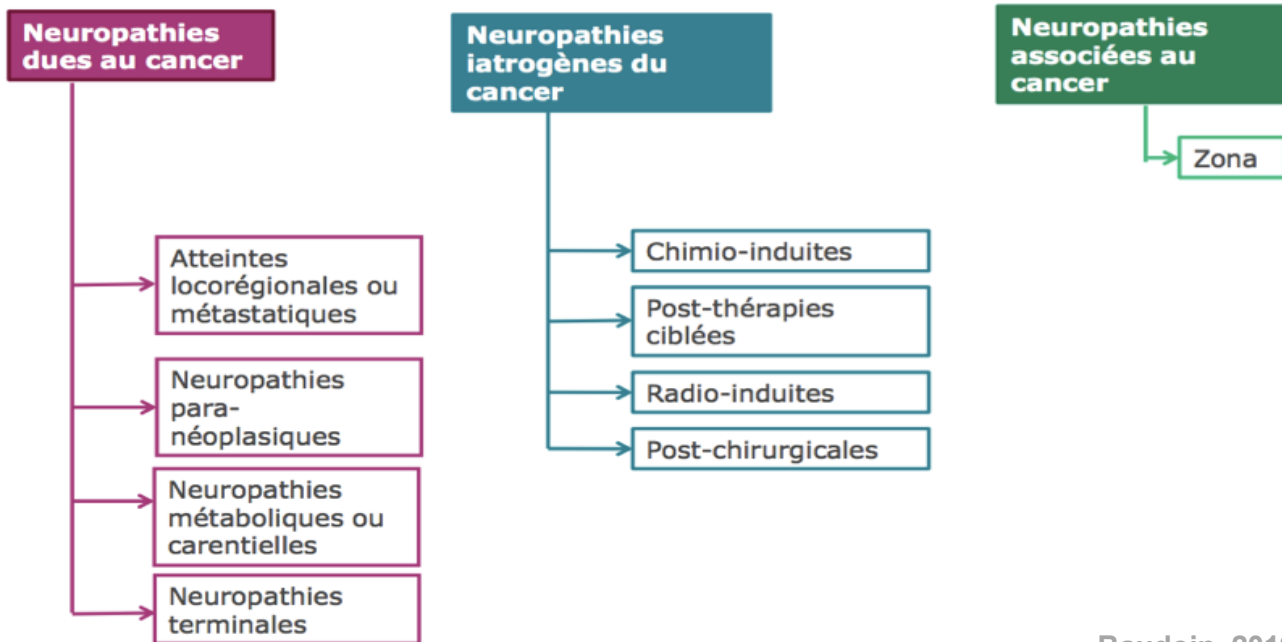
Neuropathies dues au cancer

Atteintes locorégionales ou métastatiques

Neuropathies para-néoplasiques

Neuropathies métaboliques ou carentielles

Neuropathies terminales

Neuropathies iatrogènes du cancer

Chimio-induites

Post-thérapies ciblées

Radio-induites

Post-chirurgicales

Neuropathies associées au cancer

Zona

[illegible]